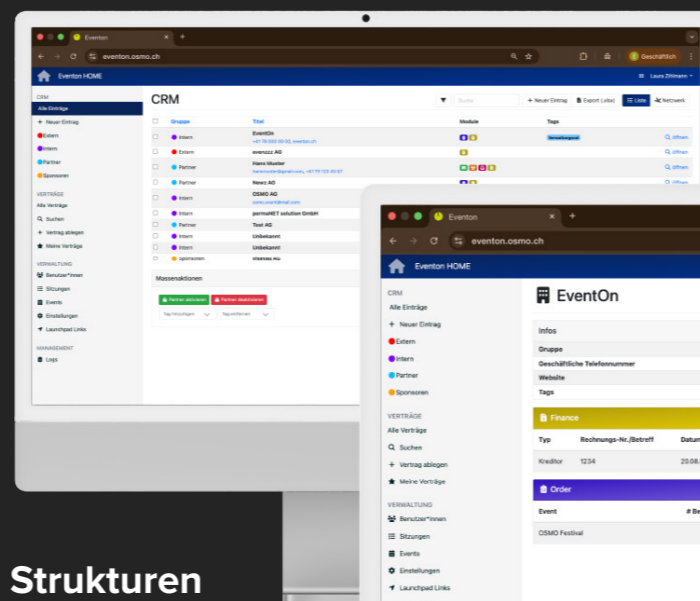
Eventon
eventon.osmo.ch
Geschäftlich
Eventon HOME
Laura Zihlmann
CRM
Alle Einträge
+ Neuer Eintrag
Extern
Intern
Partner
Sponsoren
VERTRÄGE
Alle Verträge
Suchen
Vertrag ablegen
Meine Verträge
VERWALTUNG
Benutzer*innen
Sitzungen
Events
Einstellungen
Launchpad Links
MANAGEMENT
Logs

CRM
Suche
+ Neuer Eintrag
Export Liste
Liste
Netzwerk

| | Gruppe | Titel | Module | Tags | |
|---|---|---|---|---|---|
| | Intern | EventOn | | Veranstaltungsort | Öffnen |
| | Extern | evenzzz AG | | | Öffnen |
| | Partner | Hans Muster | | | Öffnen |
| | Partner | Newz AG | | | Öffnen |
| | Intern | OSMO AG | | | |
| | Intern | permaNET solution GmbH | | | |
| | Partner | Test AG | | | |
| | Intern | Unbekannt | | | |
| | Intern | Unbekannt | | | |
| | sponsoren | vissvaa AG | | | |

Massenaktionen
Partner aktivieren
Partner deaktivieren

Eventon
eventon.osmo.ch
Eventon HOME
CRM
Alle Einträge
+ Neuer Eintrag
Extern
Intern
Partner
Sponsoren
VERTRÄGE
Alle Verträge
Suchen
+ Vertrag ablegen
Meine Verträge
VERWALTUNG
Benutzer*innen
Sitzungen
Events
Einstellungen
Launchpad Links

EventOn
Infos
Gruppe
Geschäftliche Telefonnummer
Website
Tags
Finance

| Typ | Rechnungs-Nr./Betreff | Datum |
|---|---|---|
| Kreditor | 1234 | 20.08. |

Order

| Event | # Be |
|---|---|
| OSMO Festival | |

Strukturen